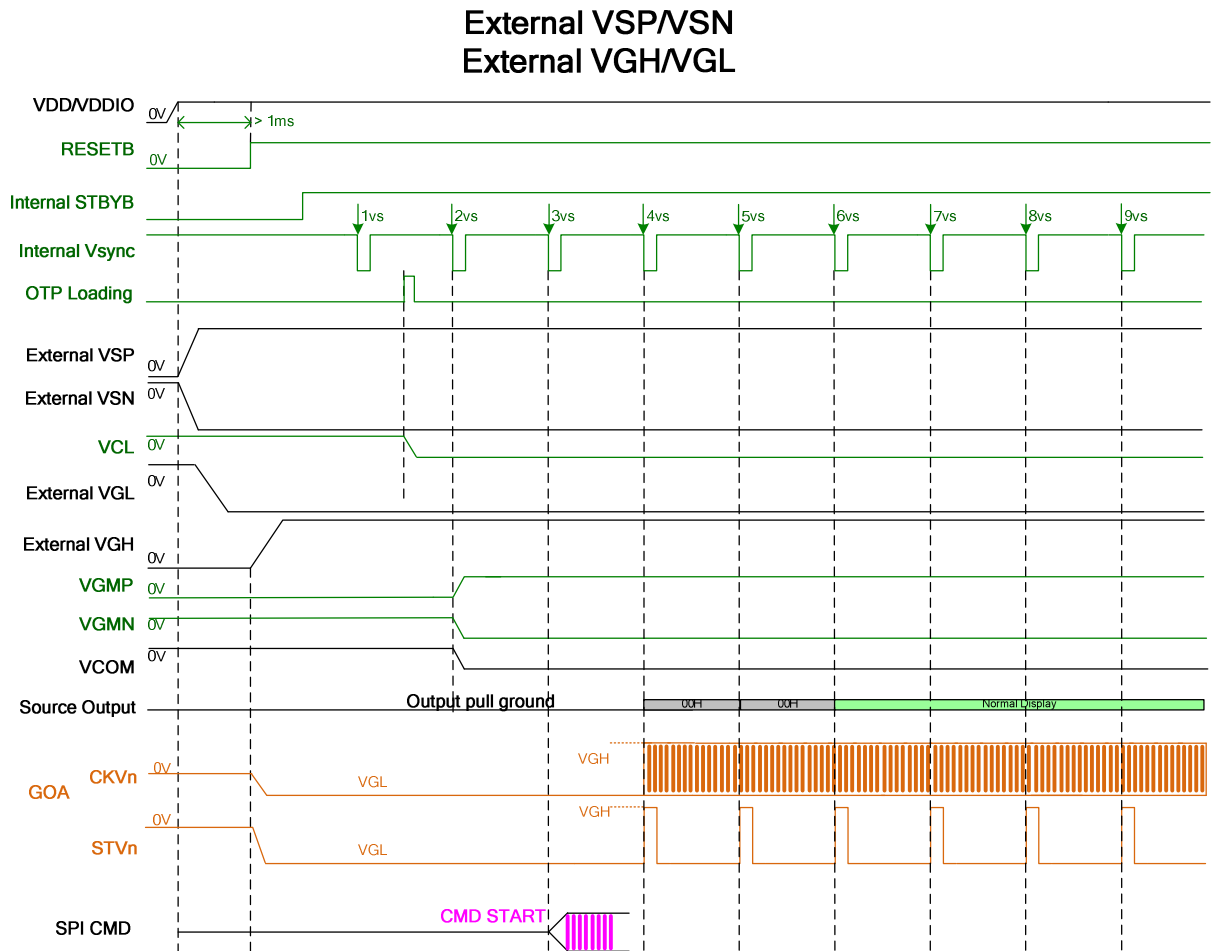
External VSP/VSN
External VGH/VGL

VDD/VDDIO
0V
> 1ms
RESETB
0V
Internal STBYB
1vs
2vs
3vs
4vs
5vs
6vs
7vs
8vs
9vs
Internal Vsync
OTP Loading
External VSP
0V
External VSN
0V
VCL
0V
External VGL
0V
External VGH
0V
VGMP
0V
VGMN
0V
VCOM
0V
Source Output
Output pull ground
00H
00H
Normal Display
VGH
GOA
CKVn
0V
VGL
VGH
STVn
0V
VGL
SPI CMD
CMD START